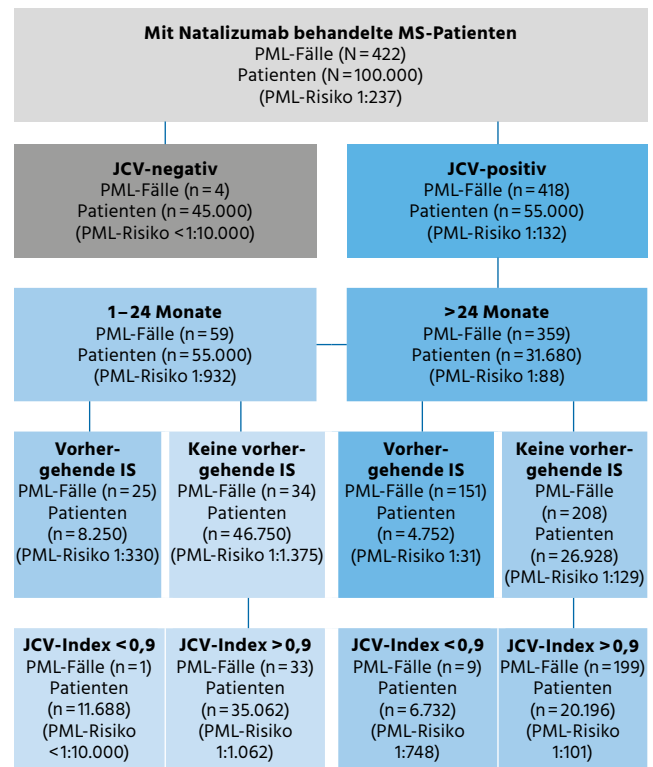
Mit Natalizumab behandelte MS-Patienten
PML-Fälle (N = 422)
Patienten (N = 100.000)
(PML-Risiko 1:237)

JCV-negativ
PML-Fälle (n = 4)
Patienten (n = 45.000)
(PML-Risiko <1:10.000)

JCV-positiv
PML-Fälle (n = 418)
Patienten (n = 55.000)
(PML-Risiko 1:132)

1 – 24 Monate
PML-Fälle (n = 59)
Patienten (n = 55.000)
(PML-Risiko 1:932)

>24 Monate
PML-Fälle (n = 359)
Patienten (n = 31.680)
(PML-Risiko 1:88)

Vorhergehende IS
PML-Fälle (n = 25)
Patienten (n = 8.250)
(PML-Risiko 1:330)

Keine vorhergehende IS
PML-Fälle (n = 34)
Patienten (n = 46.750)
(PML-Risiko 1:1.375)

Vorhergehende IS
PML-Fälle (n = 151)
Patienten (n = 4.752)
(PML-Risiko 1:31)

Keine vorhergehende IS
PML-Fälle (n = 208)
Patienten (n = 26.928)
(PML-Risiko 1:129)

JCV-Index < 0,9
PML-Fälle (n = 1)
Patienten (n = 11.688)
(PML-Risiko <1:10.000)

JCV-Index > 0,9
PML-Fälle (n = 33)
Patienten (n = 35.062)
(PML-Risiko 1:1.062)

JCV-Index < 0,9
PML-Fälle (n = 9)
Patienten (n = 6.732)
(PML-Risiko 1:748)

JCV-Index > 0,9
PML-Fälle (n = 199)
Patienten (n = 20.196)
(PML-Risiko 1:101)